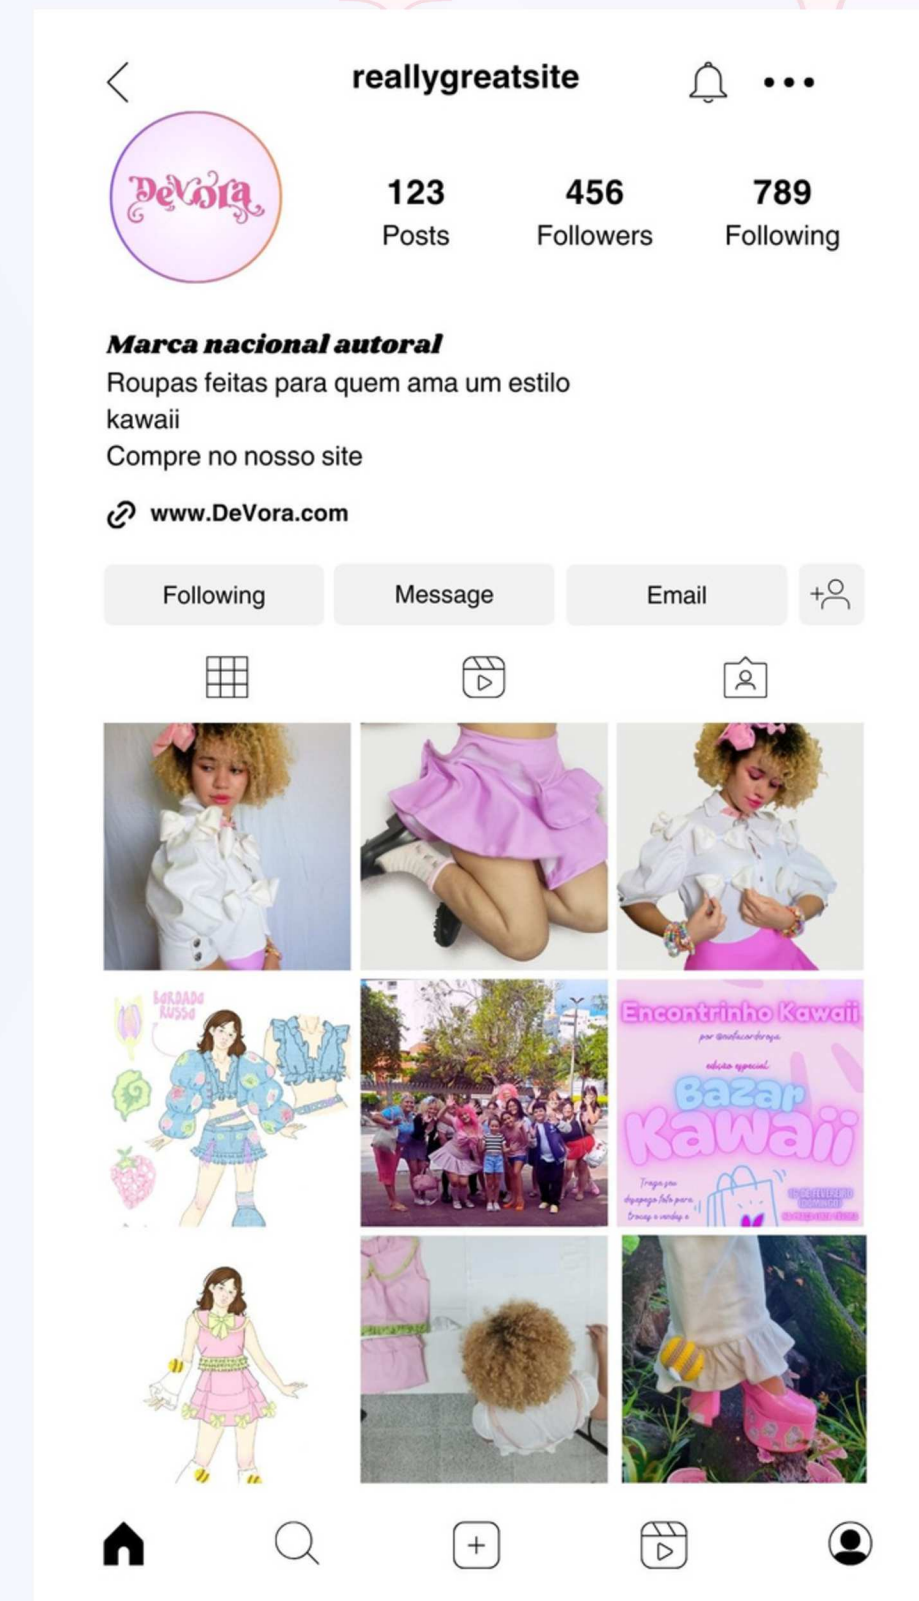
reallygreatsite

DeVora

123 Posts

456 Followers

789 Following

Marca nacional autoral
Roupas feitas para quem ama um estilo kawaii
Compre no nosso site

www.DeVora.com

Following

Message

Email

BORDADO RUSSO

Encontrinho Kawaii

por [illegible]

edição especial

Bazar Kawaii

Traga sua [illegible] para trocas e vendas

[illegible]